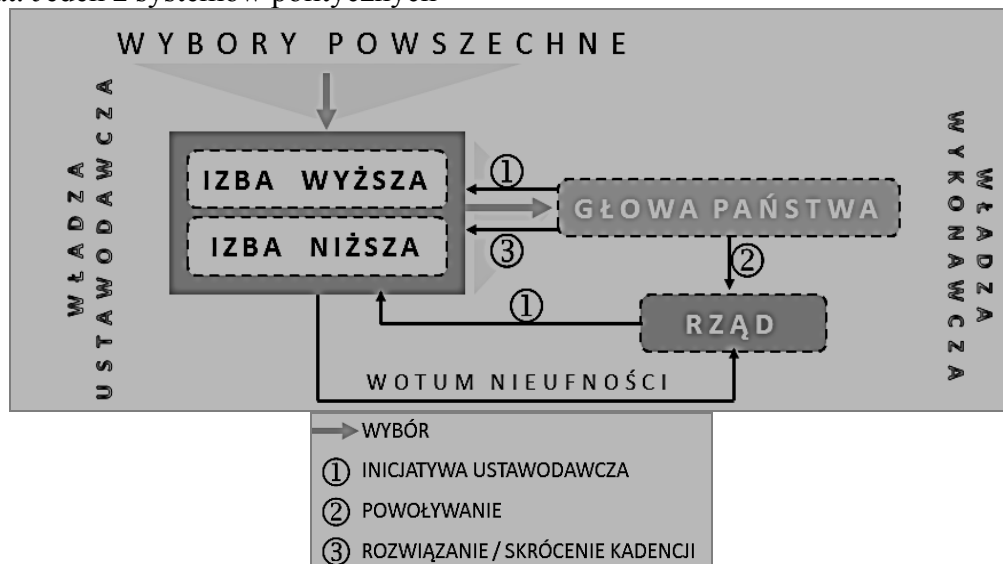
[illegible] jeden z systemów politycznych

WYBORY POWSZECHNE

WŁADZA USTAWODAWCZA

IZBA WYŻSZA

IZBA NIŻSZA

①

③

GŁOWA PAŃSTWA

②

①

RZĄD

WOTUM NIEUFNOŚCI

WŁADZA WYKONAWCZA

WYBÓR

① INICJATYWA USTAWODAWCZA

② POWOŁYWANIE

③ ROZWIĄZANIE / SKRÓCENIE KADENCJI